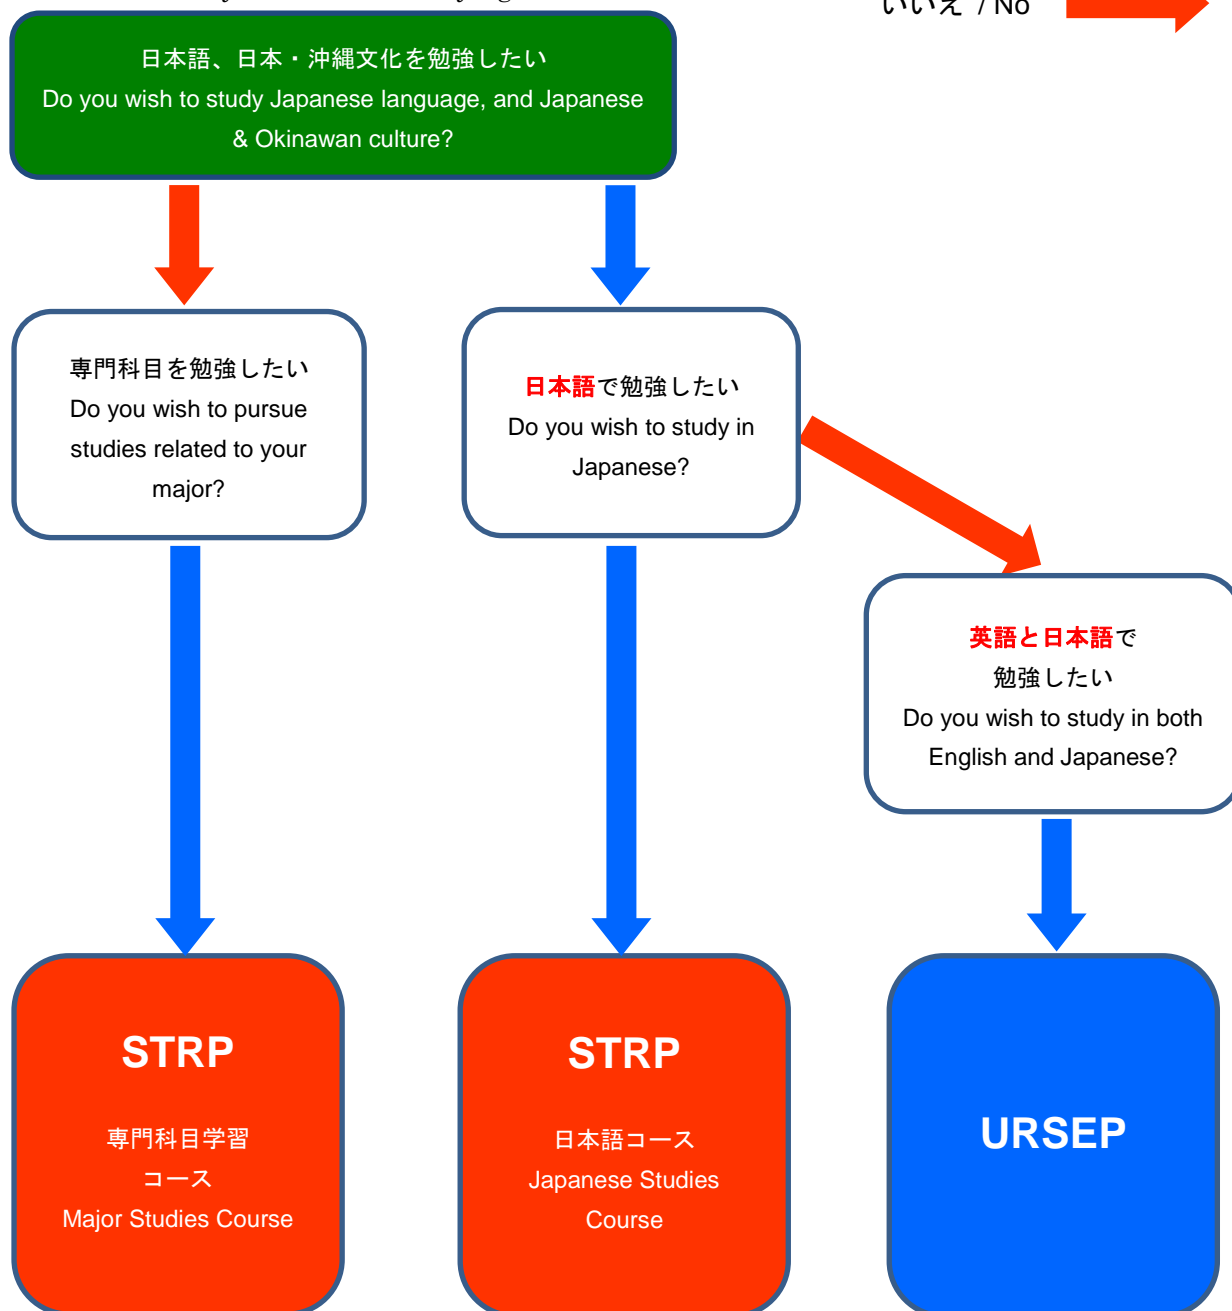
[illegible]

いいえ / No

日本語、日本・沖縄文化を勉強したい
Do you wish to study Japanese language, and Japanese & Okinawan culture?

専門科目を勉強したい
Do you wish to pursue studies related to your major?

日本語で勉強したい
Do you wish to study in Japanese?

英語と日本語で勉強したい
Do you wish to study in both English and Japanese?

STRP

専門科目学習コース
Major Studies Course

STRP

日本語コース
Japanese Studies Course

URSEP